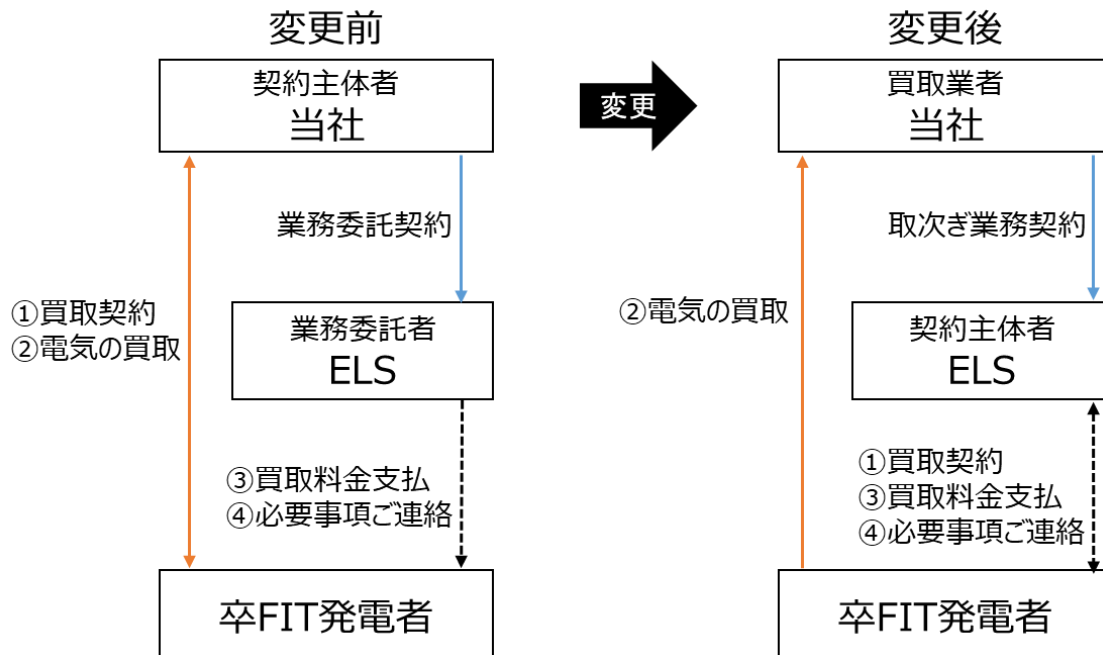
変更前

契約主体者
当社

業務委託契約

①買取契約
②電気の買取

業務委託者
ELS

③買取料金支払
④必要事項ご連絡

卒FIT発電者

変更

変更後

買取業者
当社

取次ぎ業務契約

②電気の買取

契約主体者
ELS

①買取契約
③買取料金支払
④必要事項ご連絡

卒FIT発電者